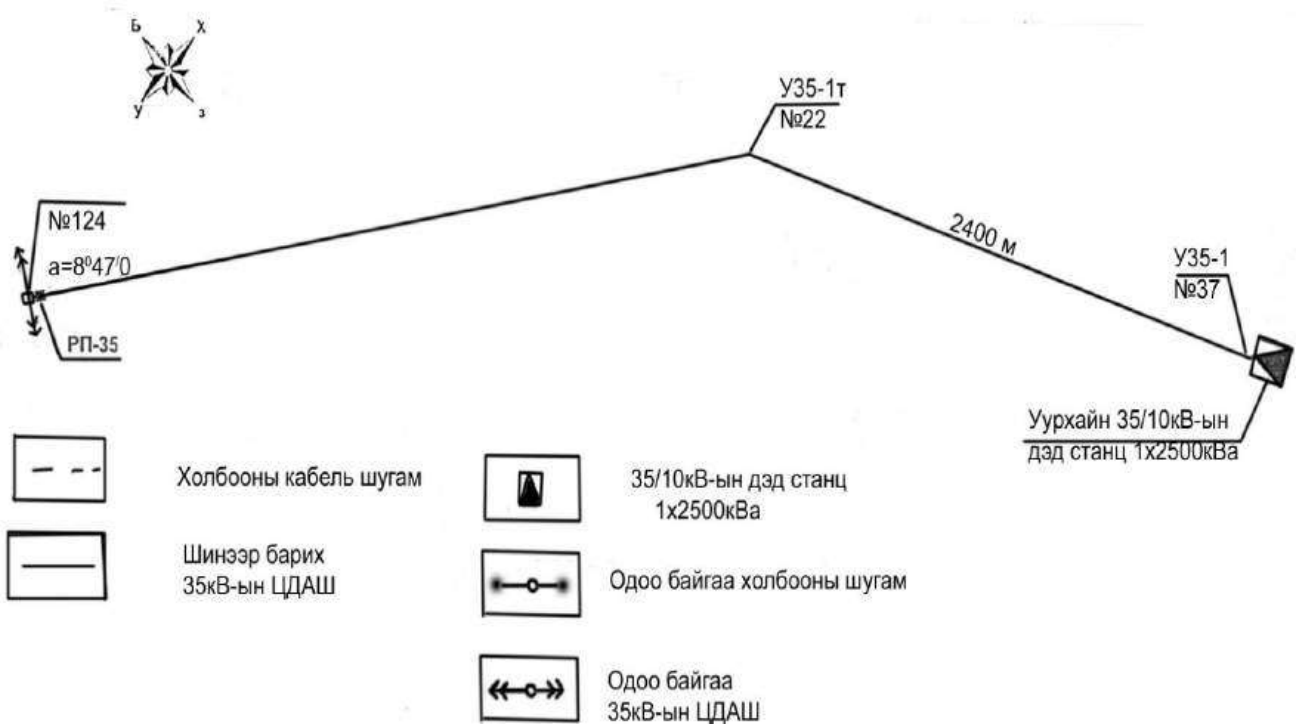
Б
Х
У
З

У35-1т
№22

№124
a=8⁰47′0

2400 м

У35-1
№37

РП-35

Уурхайн 35/10кВ-ын
дэд станц 1x2500кВа

Холбооны кабель шугам

35/10кВ-ын дэд станц
1x2500кВа

Шинээр барих
35кВ-ын ЦДАШ

Одоо байгаа холбооны шугам

Одоо байгаа
35кВ-ын ЦДАШ